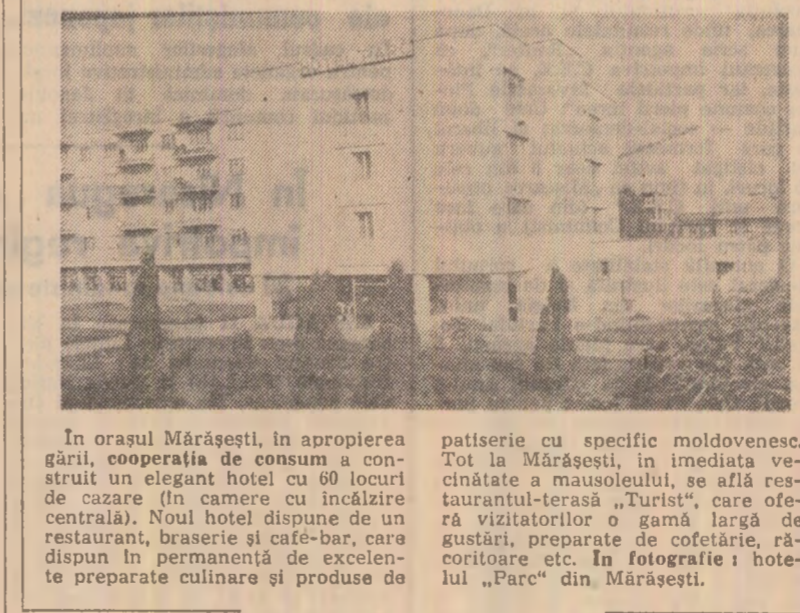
În orașul Mărășești, în apropierea gării, **cooperația de consum** a construit un elegant hotel cu 60 locuri de cazare (în camere cu încălzire centrală). Noul hotel dispune de un restaurant, braserie și café-bar, care dispun în permanență de excelente preparate culinare și produse de patiserie cu specific moldovenesc. Tot la Mărășești, în imediata vecinătate a mausoleului, se află restaurantul-terasă „Turist", care oferă vizitatorilor o gamă largă de gustări, preparate de cofetărie, răcoritoare etc. **În fotografie :** hotelul „Parc" din Mărășești.